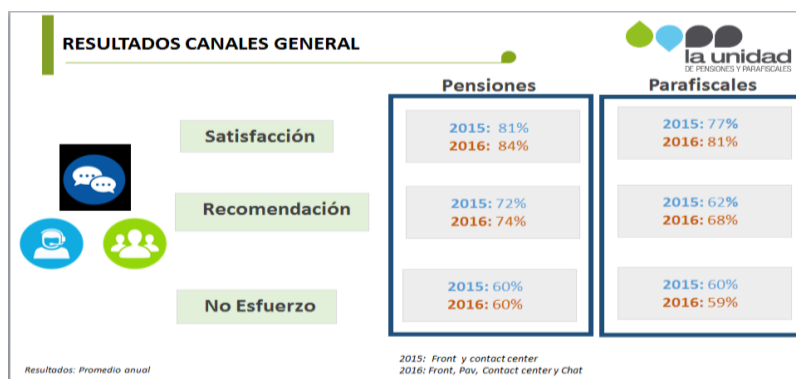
RESULTADOS CANALES GENERAL

la unidad
DE PENSIONES Y PARAFISCALES

Pensiones

Parafiscales

Satisfacción

2015: 81%
2016: 84%

2015: 77%
2016: 81%

Recomendación

2015: 72%
2016: 74%

2015: 62%
2016: 68%

No Esfuerzo

2015: 60%
2016: 60%

2015: 60%
2016: 59%

Resultados: Promedio anual

2015: Front y contact center
2016: Front, Pav, Contact center y Chat